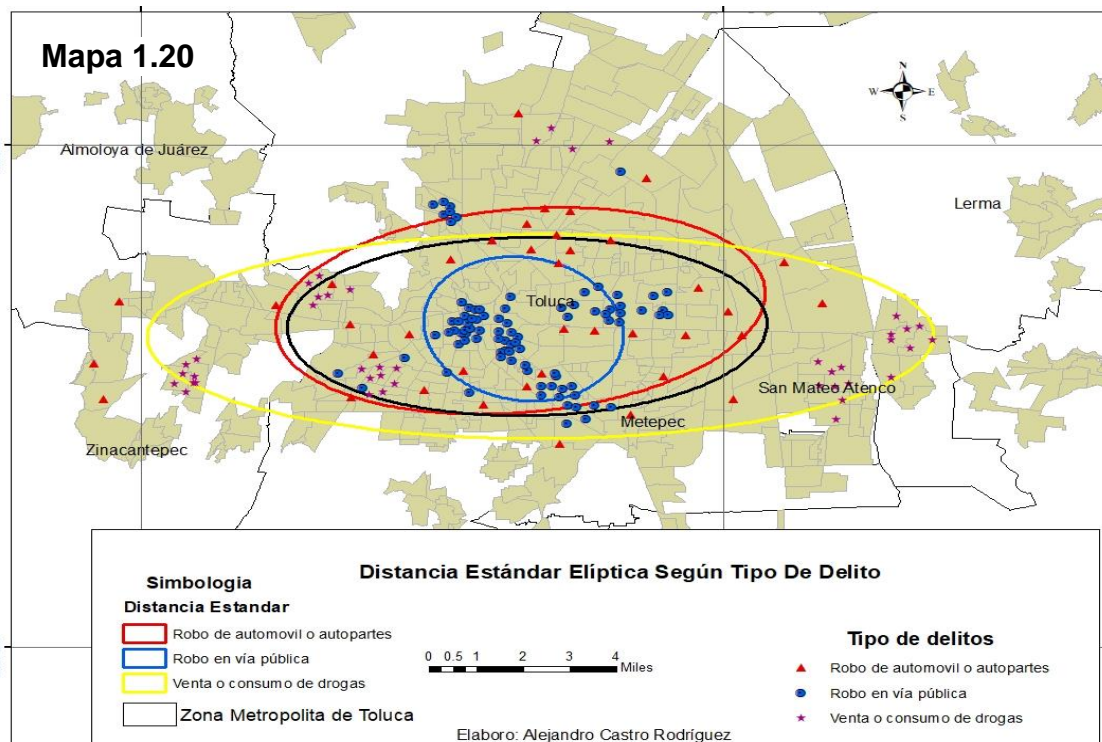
Mapa 1.20

N
W E
S

Almoloya de Juárez

Lerma

Toluca

San Mateo Atenco

Metepec

Zinacantepec

Distancia Estándar Elíptica Según Tipo De Delito

Simbologia
Distancia Estandar
Robo de automovil o autopartes
Robo en vía pública
Venta o consumo de drogas
Zona Metropolita de Toluca

0 0.5 1 2 3 4
Miles

Tipo de delitos
Robo de automovil o autopartes
Robo en vía pública
Venta o consumo de drogas

Elaboro: Alejandro Castro Rodríguez